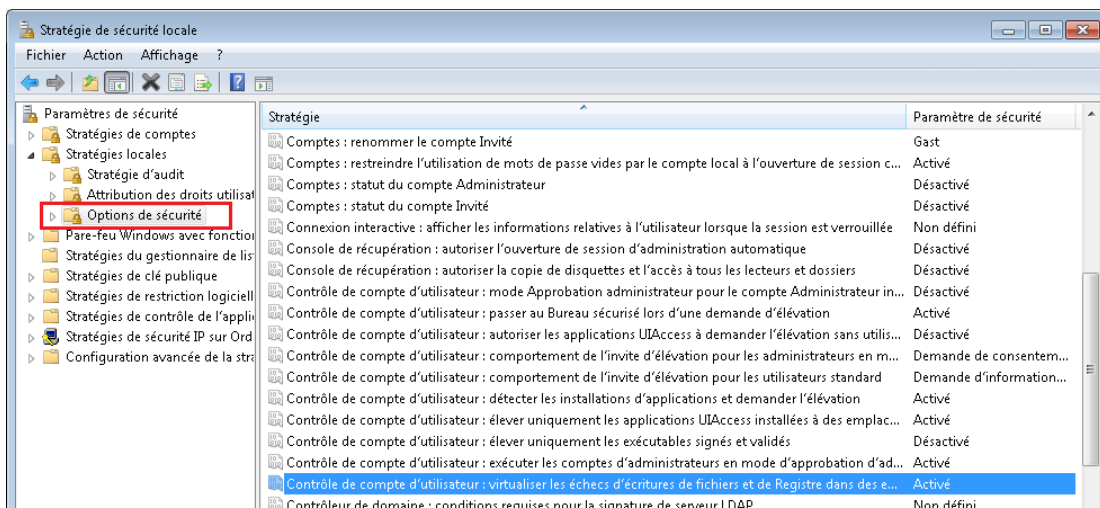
Stratégie de sécurité locale

Fichier Action Affichage ?

Paramètres de sécurité
Stratégies de comptes
Stratégies locales
Stratégie d'audit
Attribution des droits utilisat
Options de sécurité
Pare-feu Windows avec fonctior
Stratégies du gestionnaire de lis
Stratégies de clé publique
Stratégies de restriction logiciell
Stratégies de contrôle de l'appli
Stratégies de sécurité IP sur Ord
Configuration avancée de la stra

| Stratégie | Paramètre de sécurité |
|---|---|
| Comptes : renommer le compte Invité | Gast |
| Comptes : restreindre l'utilisation de mots de passe vides par le compte local à l'ouverture de session c... | Activé |
| Comptes : statut du compte Administrateur | Désactivé |
| Comptes : statut du compte Invité | Désactivé |
| Connexion interactive : afficher les informations relatives à l'utilisateur lorsque la session est verrouillée | Non défini |
| Console de récupération : autoriser l'ouverture de session d'administration automatique | Désactivé |
| Console de récupération : autoriser la copie de disquettes et l'accès à tous les lecteurs et dossiers | Désactivé |
| Contrôle de compte d'utilisateur : mode Approbation administrateur pour le compte Administrateur in... | Désactivé |
| Contrôle de compte d'utilisateur : passer au Bureau sécurisé lors d'une demande d'élévation | Activé |
| Contrôle de compte d'utilisateur : autoriser les applications UIAccess à demander l'élévation sans utilis... | Désactivé |
| Contrôle de compte d'utilisateur : comportement de l'invite d'élévation pour les administrateurs en m... | Demande de consentem... |
| Contrôle de compte d'utilisateur : comportement de l'invite d'élévation pour les utilisateurs standard | Demande d'information... |
| Contrôle de compte d'utilisateur : détecter les installations d'applications et demander l'élévation | Activé |
| Contrôle de compte d'utilisateur : élever uniquement les applications UIAccess installées à des emplac... | Activé |
| Contrôle de compte d'utilisateur : élever uniquement les exécutables signés et validés | Désactivé |
| Contrôle de compte d'utilisateur : exécuter les comptes d'administrateurs en mode d'approbation d'ad... | Activé |
| Contrôle de compte d'utilisateur : virtualiser les échecs d'écritures de fichiers et de Registre dans des e... | Activé |
| Contrôleur de domaine : conditions requises pour la signature de serveur LDAP | Non défini |